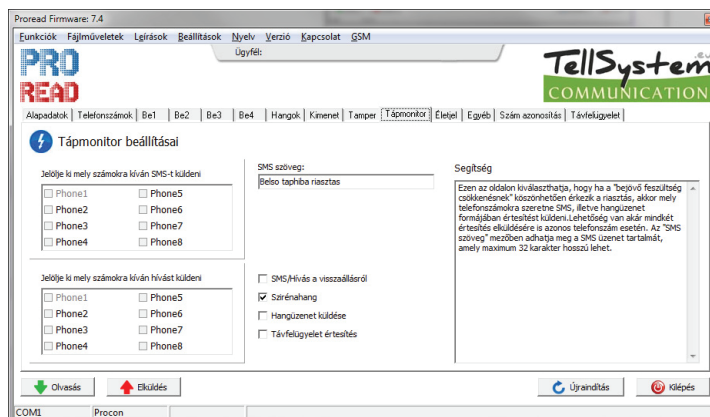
Proread Firmware: 7.4

Funkciók Fájlműveletek Leírások Beállítások Nyelv Verzió Kapcsolat GSM

Ügyfél:

PRO READ

TellSystem.eu COMMUNICATION

Alapadatok | Telefonszámok | Be1 | Be2 | Be3 | Be4 | Hangok | Kimenet | Tamper | Tápmonitor | Életjel | Egyéb | Szám azonosítás | Távfelügyelet

Tápmonitor beállításai

Jelölje ki mely számokra kíván SMS-t küldeni

Phone1 Phone5
Phone2 Phone6
Phone3 Phone7
Phone4 Phone8

SMS szöveg:

Belso taphiba riasztas

Segítség

Ezen az oldalon kiválaszthatja, hogy ha a "bejövő feszültség csökkenésnek" köszönhetően érkezik a riasztás, akkor mely telefonszámokra szeretne SMS, illetve hangüzenet formájában értesítést küldeni.Lehetőség van akár mindkét értesítés elküldésére is azonos telefonszám esetén. Az "SMS szöveg" mezőben adhatja meg a SMS üzenet tartalmát, amely maximum 32 karakter hosszú lehet.

Jelölje ki mely számokra kíván hívást küldeni

Phone1 Phone5
Phone2 Phone6
Phone3 Phone7
Phone4 Phone8

SMS/Hívás a visszaállásról
Szirénahang
Hangüzenet küldése
Távfelügyelet értesítés

Olvasás
Elküldés
Újraindítás
Kilépés

COM1 Procon